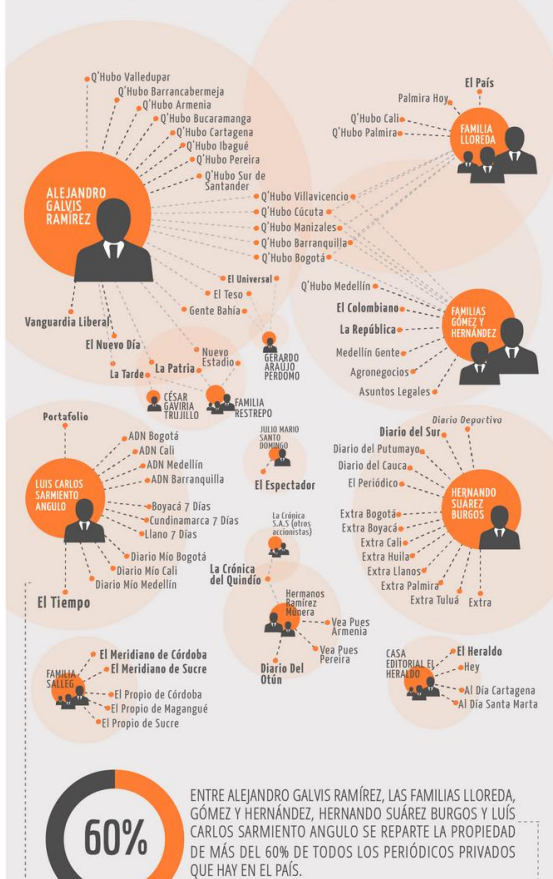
ALEJANDRO GALVIS RAMÍREZ

Q'Hubo Valledupar
Q'Hubo Barrancabermeja
Q'Hubo Armenia
Q'Hubo Bucaramanga
Q'Hubo Cartagena
Q'Hubo Ibagué
Q'Hubo Pereira
Q'Hubo Sur de Santander
Q'Hubo Villavicencio
Q'Hubo Cúcuta
Q'Hubo Manizales
Q'Hubo Barranquilla
Q'Hubo Bogotá
El Universal
El Teso
Gente Bahía
Vanguardia Liberal
El Nuevo Día
La Tarde
La Patria
Nuevo Estadio

GERARDO ARAUJO PERDOMO
CÉSAR GAVIRIA TRUJILLO
FAMILIA RESTREPO

El País
Palmira Hoy
Q'Hubo Cali
Q'Hubo Palmira
FAMILIA LLOREDA

Q'Hubo Medellín
El Colombiano
La República
Medellín Gente
Agronegocios
Asuntos Legales
FAMILIAS GÓMEZ Y HERNÁNDEZ

Portafolio
LUIS CARLOS SARMIENTO ANGULO
ADN Bogotá
ADN Cali
ADN Medellín
ADN Barranquilla
Boyacá 7 Días
Cundinamarca 7 Días
Llano 7 Días
Diario Mio Bogotá
Diario Mio Cali
Diario Mio Medellín
El Tiempo

JULIO MARIO SANTO DOMINGO
El Espectador

La Crónica S.A.S (otros accionistas)
La Crónica del Quindío

Hermanos Ramírez Mejía
Vea Pues Armenia
Vea Pues Pereira
Diario Del Otún

Diario Deportivo
Diario del Sur
Diario del Putumayo
Diario del Cauca
El Periódico
HERNANDO SUÁREZ BURGOS
Extra Bogotá
Extra Boyacá
Extra Cali
Extra Huila
Extra Llanos
Extra Palmira
Extra Tuluá
Extra

FAMILIA SALLEG
El Meridiano de Córdoba
El Meridiano de Sucre
El Propio de Córdoba
El Propio de Magangué
El Propio de Sucre

CASA EDITORIAL EL HERALDO
El Heraldo
Hey
Al Día Cartagena
Al Día Santa Marta

60%
ENTRE ALEJANDRO GALVIS RAMÍREZ, LAS FAMILIAS LLOREDA, GÓMEZ Y HERNÁNDEZ, HERNANDO SUÁREZ BURGOS Y LUÍS CARLOS SARMIENTO ANGULO SE REPARTE LA PROPIEDAD DE MÁS DEL 60% DE TODOS LOS PERIÓDICOS PRIVADOS QUE HAY EN EL PAÍS.